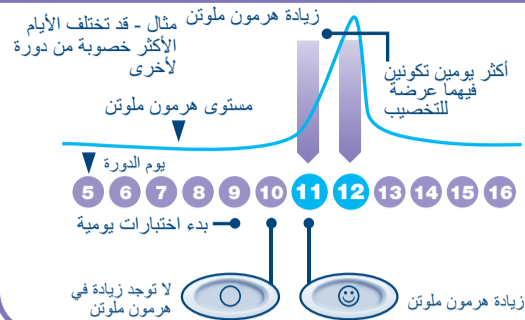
مثال - قد تختلف الأيام الأكثر خصوبة من دورة لأخرى

زيادة هرمون ملوتن

أكثر يومين تكونين فيهما عرضة للتخصيب

مستوى هرمون ملوتن

يوم الدورة

5 6 7 8 9 10 11 12 13 14 15 16

بدء اختبارات يومية

لا توجد زيادة في هرمون ملوتن

زيادة هرمون ملوتن